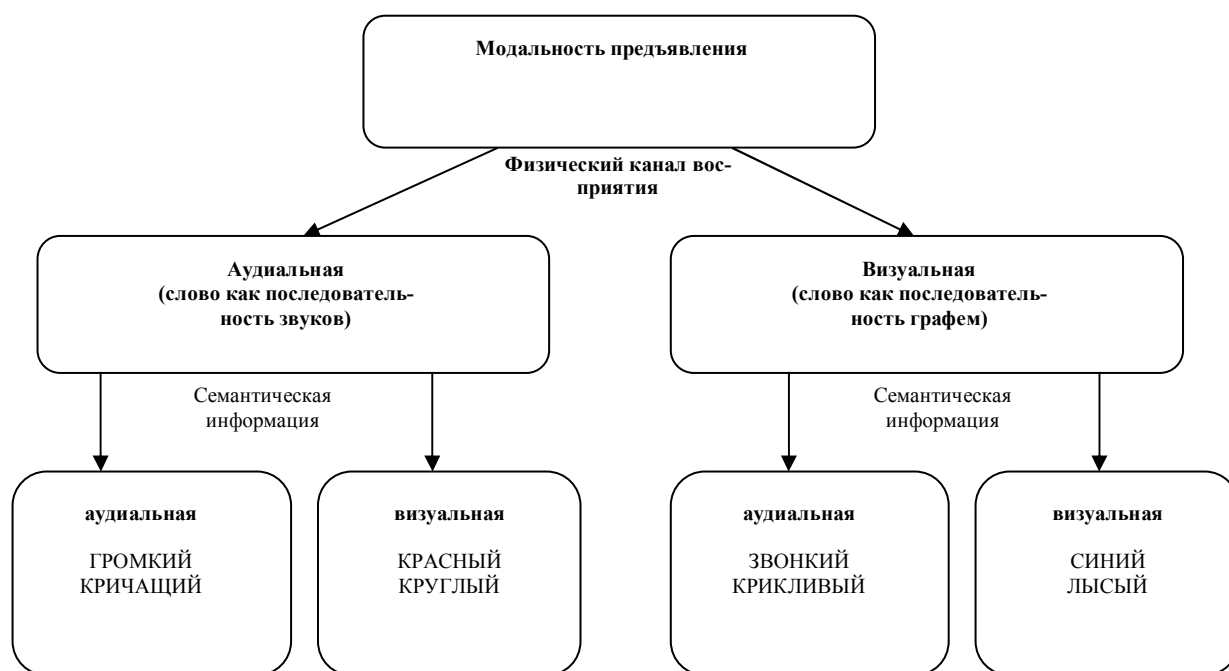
Модальность предъявления

Физический канал восприятия

Аудиальная (слово как последовательность звуков)

Визуальная (слово как последовательность графем)

Семантическая информация

Семантическая информация

аудиальная

ГРОМКИЙ КРИЧАЩИЙ

визуальная

КРАСНЫЙ КРУГЛЫЙ

аудиальная

ЗВОНКИЙ КРИКЛИВЫЙ

визуальная

СИНИЙ ЛЫСЫЙ